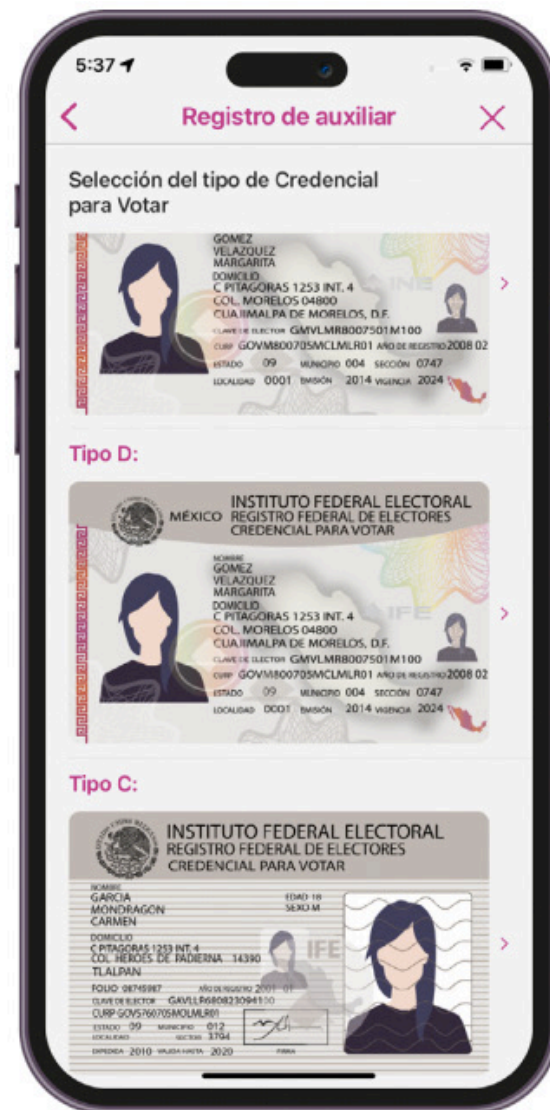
5:37

<

Registro de auxiliar

X

Selección del tipo de Credencial para Votar

GOMEZ
VELAZQUEZ
MARGARITA
DOMICILIO
C PITAGORAS 1253 INT. 4
COL. MORELOS 04800
CUAJIMALPA DE MORELOS, D.F.
CLAVE DE ELECTOR GMVLMR8007501M100
CURP GOVM800705MCLMLR01 AÑO DE REGISTRO 2008 02
ESTADO 09 MUNICIPIO 004 SECCIÓN 0747
LOCALIDAD 0001 EMISIÓN 2014 VIGENCIA 2024

INE

>

Tipo D:

MÉXICO INSTITUTO FEDERAL ELECTORAL
REGISTRO FEDERAL DE ELECTORES
CREDENCIAL PARA VOTAR

NOMBRE
GOMEZ
VELAZQUEZ
MARGARITA
DOMICILIO
C PITAGORAS 1253 INT. 4
COL. MORELOS 04800
CUAJIMALPA DE MORELOS, D.F.
CLAVE DE ELECTOR GMVLMR8007501M100
CURP GOVM800705MCLMLR01 AÑO DE REGISTRO 2008 02
ESTADO 09 MUNICIPIO 004 SECCIÓN 0747
LOCALIDAD 0001 EMISIÓN 2014 VIGENCIA 2024

IFE

>

Tipo C:

INSTITUTO FEDERAL ELECTORAL
REGISTRO FEDERAL DE ELECTORES
CREDENCIAL PARA VOTAR

NOMBRE
GARCIA
MONDRAGON
CARMEN
EDAD 18
SEXO M
DOMICILIO
C PITAGORAS 1253 INT. 4
COL. HEROES DE PADIERNA 14390
TLALPAN
FOLIO 08745987 AÑO DE REGISTRO 2001 01
CLAVE DE ELECTOR GAVLLR680823094110
CURP GOVS760705MOLMLR01
ESTADO 09 MUNICIPIO 012
LOCALIDAD SECCIÓN 3704
EMISIÓN 2010 VIGENCIA HASTA 2020 FIRMA

IFE

>